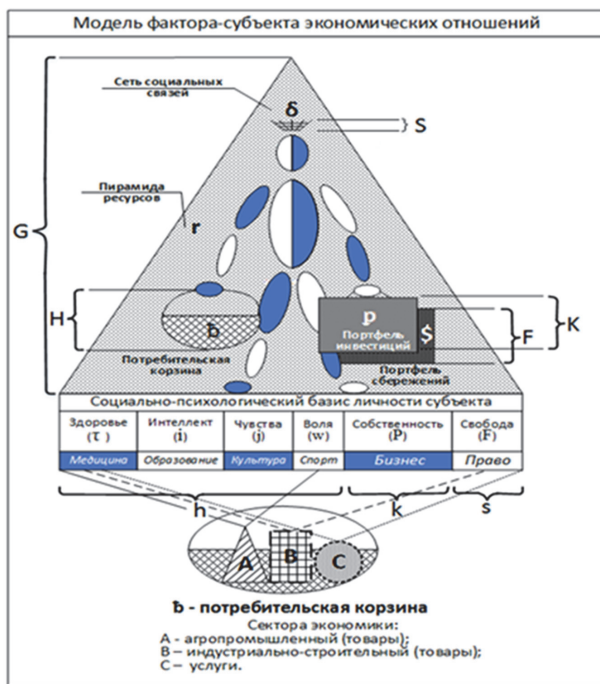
Модель фактора-субъекта экономических отношений

Сеть социальных связей

δ

S

Пирамида ресурсов

r

G

H

b

P

Портфель инвестиций

$

F

K

Потребительская корзина

Портфель сбережений

Социально-психологический базис личности субъекта

| Здоровье (T) | Интеллект (i) | Чувства (j) | Воля (w) | Собственность (P) | Свобода (F) |
|---|---|---|---|---|---|
| Медицина | Образование | Культура | Спорт | Бизнес | Право |

h

k

s

A

B

C

Ђ - потребительская корзина

Сектора экономики:
A - агропромышленный (товары);
B – индустриально-строительный (товары);
C – услуги.